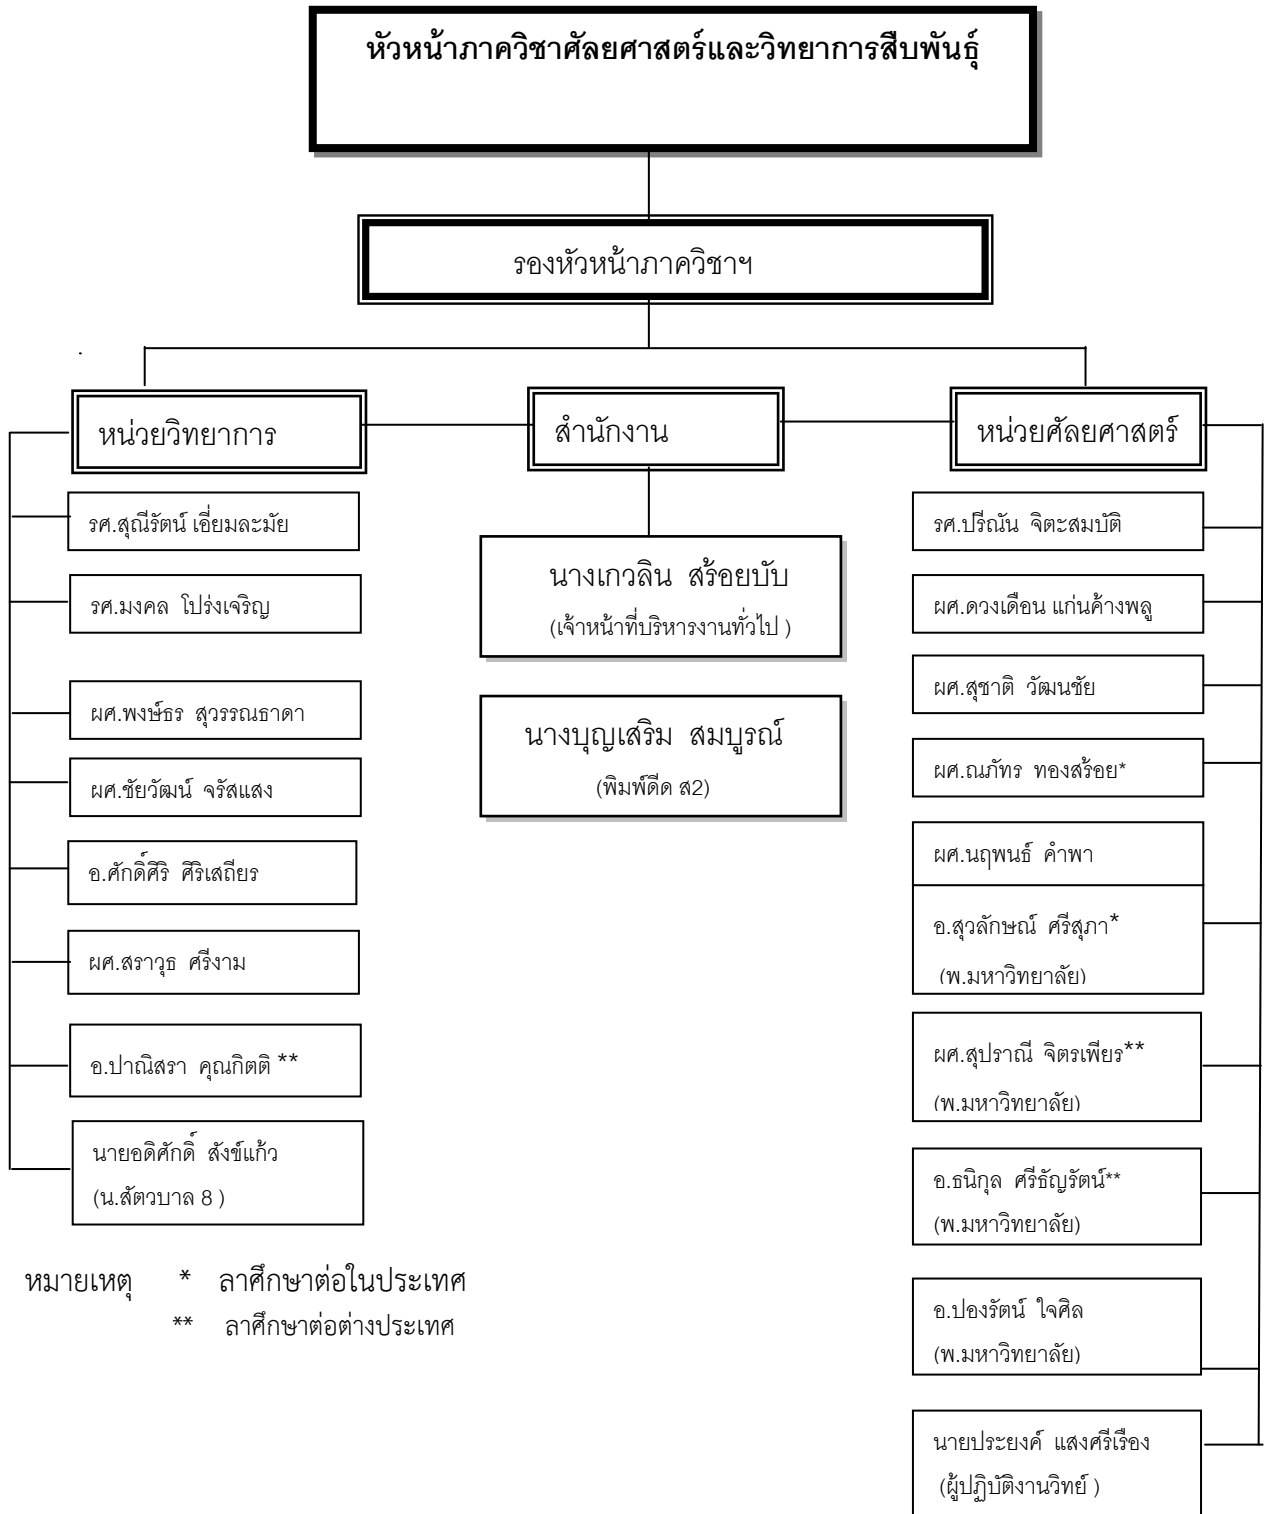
หัวหน้าภาควิชาศัลยศาสตร์และวิทยาการสืบพันธุ์

รองหัวหน้าภาควิชาฯ

หน่วยวิทยาการ

สำนักงาน

หน่วยศัลยศาสตร์

รศ.สุณีรัตน์ เอี่ยมละมัย

รศ.มงคล โปร่งเจริญ

ผศ.พงษ์ธร สุวรรณธาดา

ผศ.ชัยวัฒน์ จรัสแสง

อ.ศักดิ์ศิริ ศิริเสถียร

ผศ.สราวุธ ศรีงาม

อ.ปาณิสรา คุณกิตติ **

นายอดิศักดิ์ สังข์แก้ว (น.สัตวบาล 8 )

นางเกวลิน สร้อยบับ (เจ้าหน้าที่บริหารงานทั่วไป )

นางบุญเสริม สมบูรณ์ (พิมพ์ดีด ส2)

รศ.ปรีณัน จิตะสมบัติ

ผศ.ดวงเดือน แก่นค้างพลู

ผศ.สุชาติ วัฒนชัย

ผศ.ณภัทร ทองสร้อย*

ผศ.นฤพนธ์ คำพา

อ.สุวลักษณ์ ศรีสุภา* (พ.มหาวิทยาลัย)

ผศ.สุปราณี จิตรเพียร** (พ.มหาวิทยาลัย)

อ.ธนิกุล ศรีธัญรัตน์** (พ.มหาวิทยาลัย)

อ.ปองรัตน์ ใจศิล (พ.มหาวิทยาลัย)

นายประยงค์ แสงศรีเรือง (ผู้ปฏิบัติงานวิทย์ )

หมายเหตุ * ลาศึกษาต่อในประเทศ
** ลาศึกษาต่อต่างประเทศ